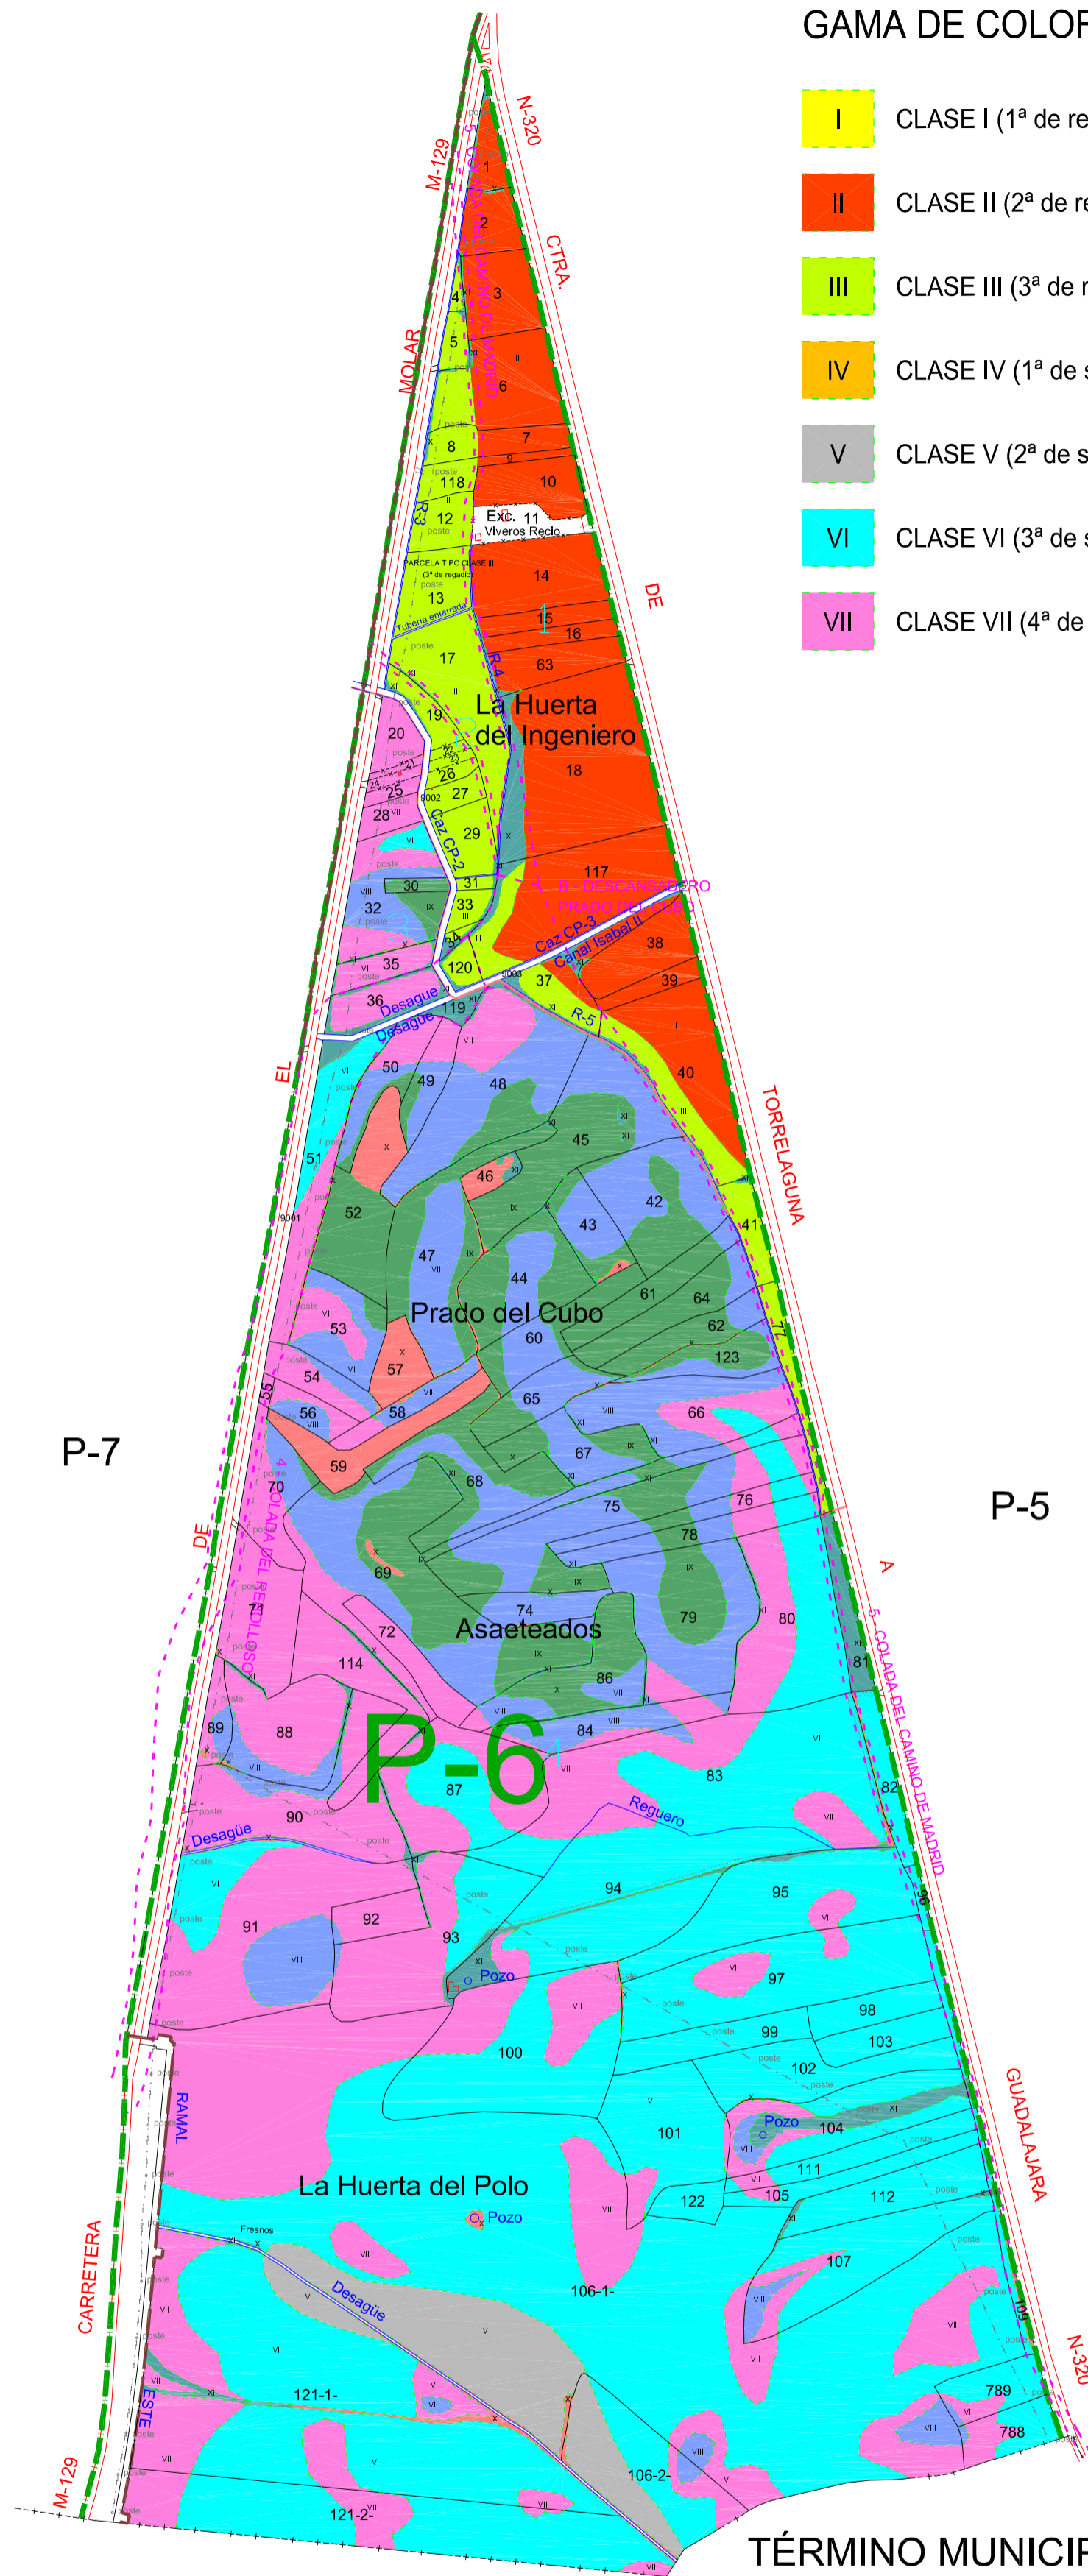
GAMA DE COLOR

| | |
|---|---|
| I | CLASE I (1ª de re |
| II | CLASE II (2ª de re |
| III | CLASE III (3ª de r |
| IV | CLASE IV (1ª de s |
| V | CLASE V (2ª de s |
| VI | CLASE VI (3ª de s |
| VII | CLASE VII (4ª de |

M-129
N-320
CTRA.
MOLAR
DE
EL
TORRELAGUNA
A
GUADALAJARA
N-320
CARRETERA
M-129
RAMAL
ESTE

5 COLADA DEL CAMINO DE MADRID
R-3
R-4
R-5
Exc. Viveros Reclo
PARCELA TIPO CLASE III (3ª de regadío)
Tubería enterrada
La Huerta del Ingeniero
Caz CP-2
Caz CP-3
Canal Isabel II
6 DESCANSADERO PRADO DEL CUBO
Desagüe
Desagüe
Prado del Cubo
Asaeteados
P-6
P-7
P-5
4 COLADA DEL REDILLOSO
5 COLADA DEL CAMINO DE MADRID
Reguero
Desagüe
Pozo
Pozo
Pozo
La Huerta del Polo
Fresnos
Desagüe

1 2 3 4 5 6 7 8 9 10 11 118 12 13 14 15 16 17 63 19 20 21 22 23 24 25 26 27 28 29 9002 18 30 31 32 33 34 35 36 117 120 9003 37 38 39 119 40 50 49 48 45 46 42 43 51 52 9001 47 44 41 61 64 62 123 53 57 60 54 55 56 58 65 66 59 68 67 70 75 76 78 69 71 74 79 80 72 114 86 81 89 88 84 87 83 82 90 94 95 91 92 93 97 98 99 103 100 102 101 104 111 105 112 122 107 106-1- 109 121-1- 789 788 106-2- 121-2-

TÉRMINO MUNICIP